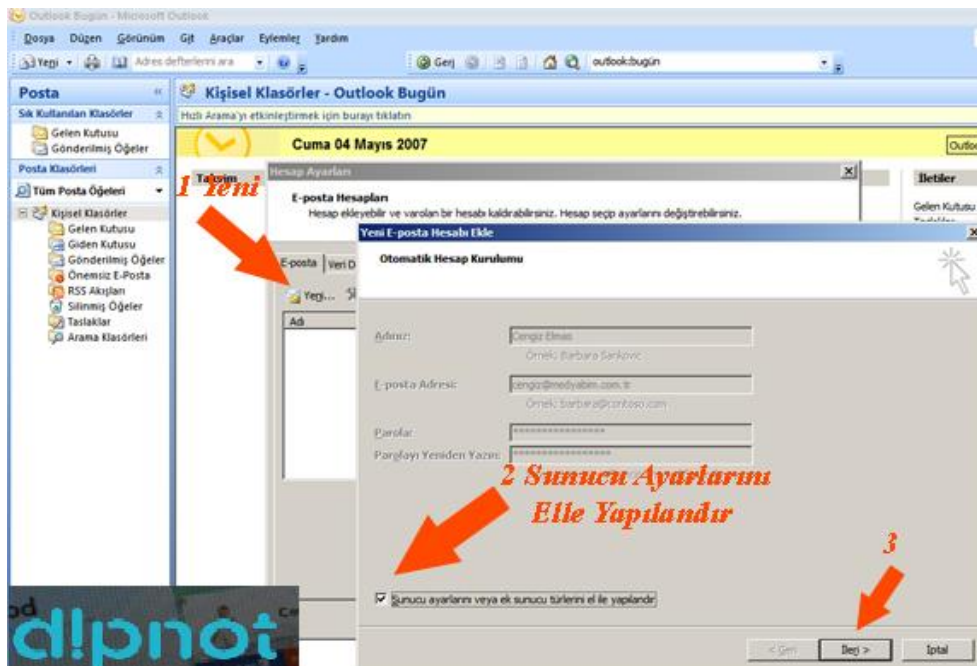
Outlook Bugün - Microsoft Outlook

Dosya Düzen Görünüm Git Araçlar Eylemler Yardım

Yeni Adres defterlerini ara

Geri outlook:bugün

Posta

Sık Kullanılan Klasörler

Gelen Kutusu
Gönderilmiş Öğeler

Posta Klasörleri

Tüm Posta Öğeleri

Kişisel Klasörler
Gelen Kutusu
Giden Kutusu
Gönderilmiş Öğeler
Önemsiz E-Posta
RSS Akışları
Silinmiş Öğeler
Taslaklar
Arama Klasörleri

Kişisel Klasörler - Outlook Bugün

Hızlı Arama'yı etkinleştirmek için burayı tıklatın

Cuma 04 Mayıs 2007

Outlo

Takvim

İletiler

Gelen Kutusu

1 Yeni

Hesap Ayarları

E-posta Hesapları
Hesap ekleyebilir ve varolan bir hesabı kaldırabilirsiniz. Hesap seçip ayarlarını değiştirebilirsiniz.

E-posta Veri D

Yeni...

Adı

Yeni E-posta Hesabı Ekle

Otomatik Hesap Kurulumu

Adınız: Cengiz Elmas
Örnek: Barbara Sankovic

E-posta Adresi: cengiz@medyabim.com.tr
Örnek: barbara@contoso.com

Parola: ****************

Parolayı Yeniden Yazın: ****************

2 Sunucu Ayarlarını Elle Yapılandır

3

Sunucu ayarlarını veya ek sunucu türlerini el ile yapılandır

< Geri İleri > İptal

d!pnot